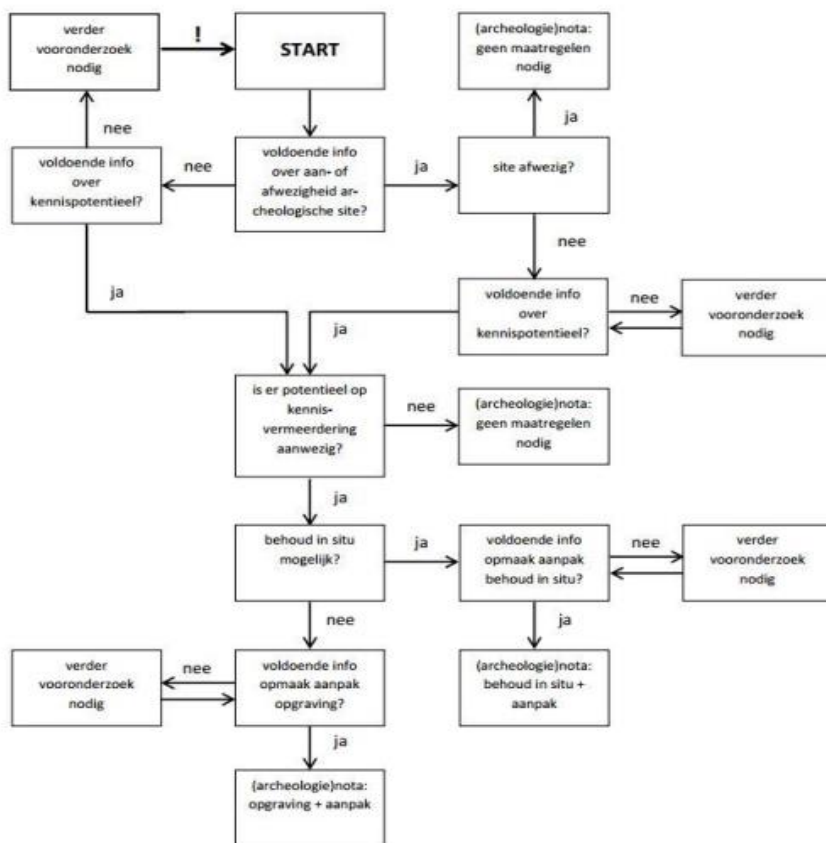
verder vooronderzoek nodig

!

START

(archeologie)nota: geen maatregelen nodig

ja

nee

voldoende info over kennispotentieel?

nee

voldoende info over aan- of afwezigheid archeologische site?

ja

site afwezig?

nee

ja

voldoende info over kennispotentieel?

nee

verder vooronderzoek nodig

ja

is er potentieel op kennisvermeerdering aanwezig?

nee

(archeologie)nota: geen maatregelen nodig

ja

behoud in situ mogelijk?

ja

voldoende info opmaak aanpak behoud in situ?

nee

verder vooronderzoek nodig

nee

ja

verder vooronderzoek nodig

nee

voldoende info opmaak aanpak opgraving?

(archeologie)nota: behoud in situ + aanpak

ja

(archeologie)nota: opgraving + aanpak